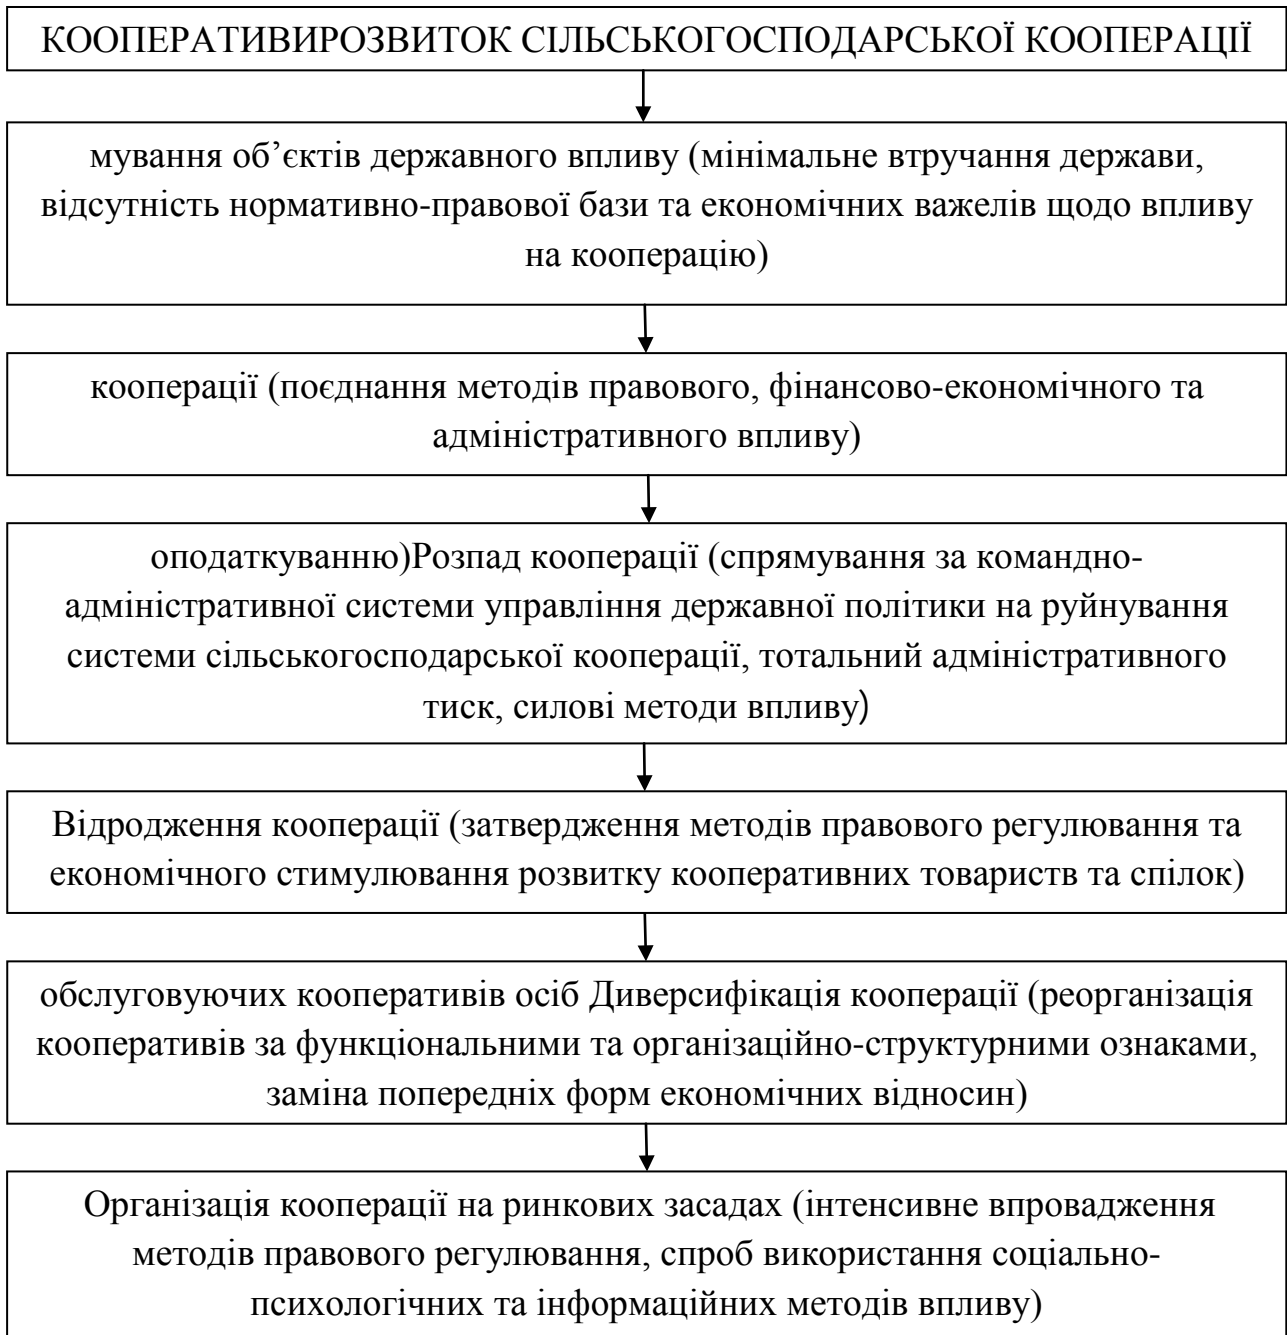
КООПЕРАТИВИРОЗВИТОК СІЛЬСЬКОГОСПОДАРСЬКОЇ КООПЕРАЦІЇ

мування об'єктів державного впливу (мінімальне втручання держави, відсутність нормативно-правової бази та економічних важелів щодо впливу на кооперацію)

кооперації (поєднання методів правового, фінансово-економічного та адміністративного впливу)

оподаткуванню)Розпад кооперації (спрямування за командно-адміністративної системи управління державної політики на руйнування системи сільськогосподарської кооперації, тотальний адміністративного тиск, силові методи впливу)

Відродження кооперації (затвердження методів правового регулювання та економічного стимулювання розвитку кооперативних товариств та спілок)

обслуговуючих кооперативів осіб Диверсифікація кооперації (реорганізація кооперативів за функціональними та організаційно-структурними ознаками, заміна попередніх форм економічних відносин)

Організація кооперації на ринкових засадах (інтенсивне впровадження методів правового регулювання, спроб використання соціально-психологічних та інформаційних методів впливу)